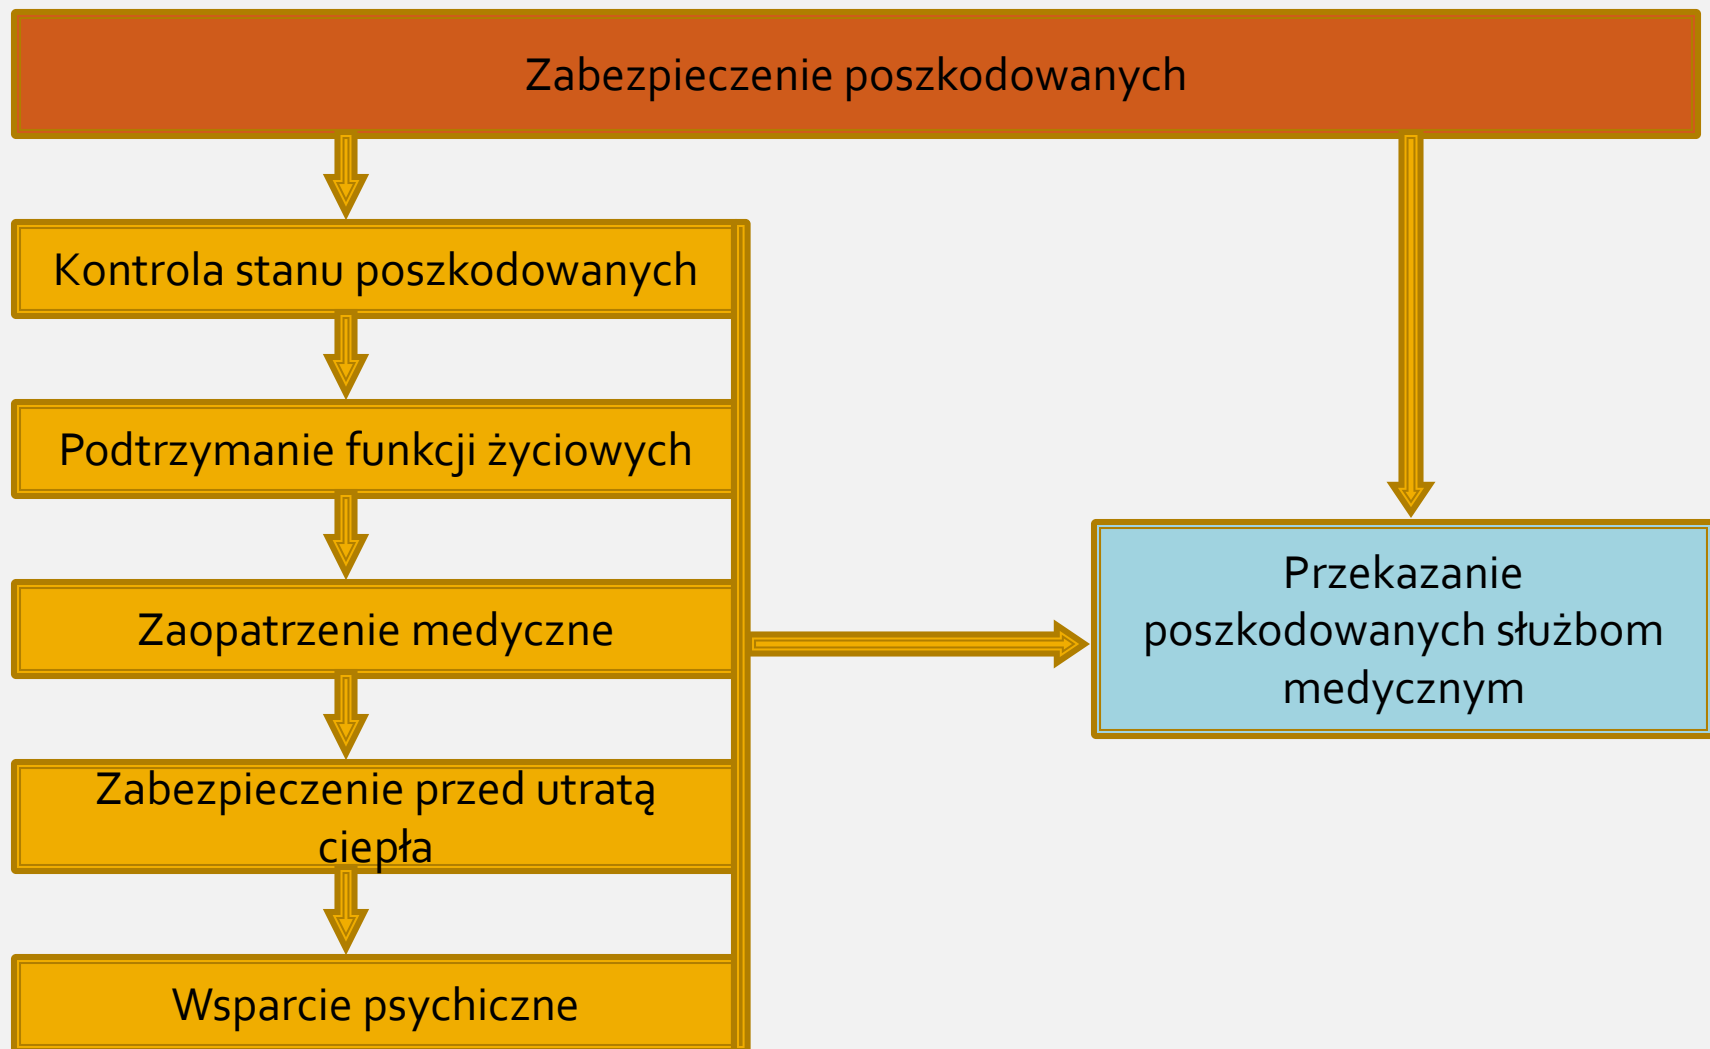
Zabezpieczenie poszkodowanych

Kontrola stanu poszkodowanych

Podtrzymanie funkcji życiowych

Zaopatrzenie medyczne

Zabezpieczenie przed utratą ciepła

Wsparcie psychiczne

Przekazanie poszkodowanych służbom medycznym